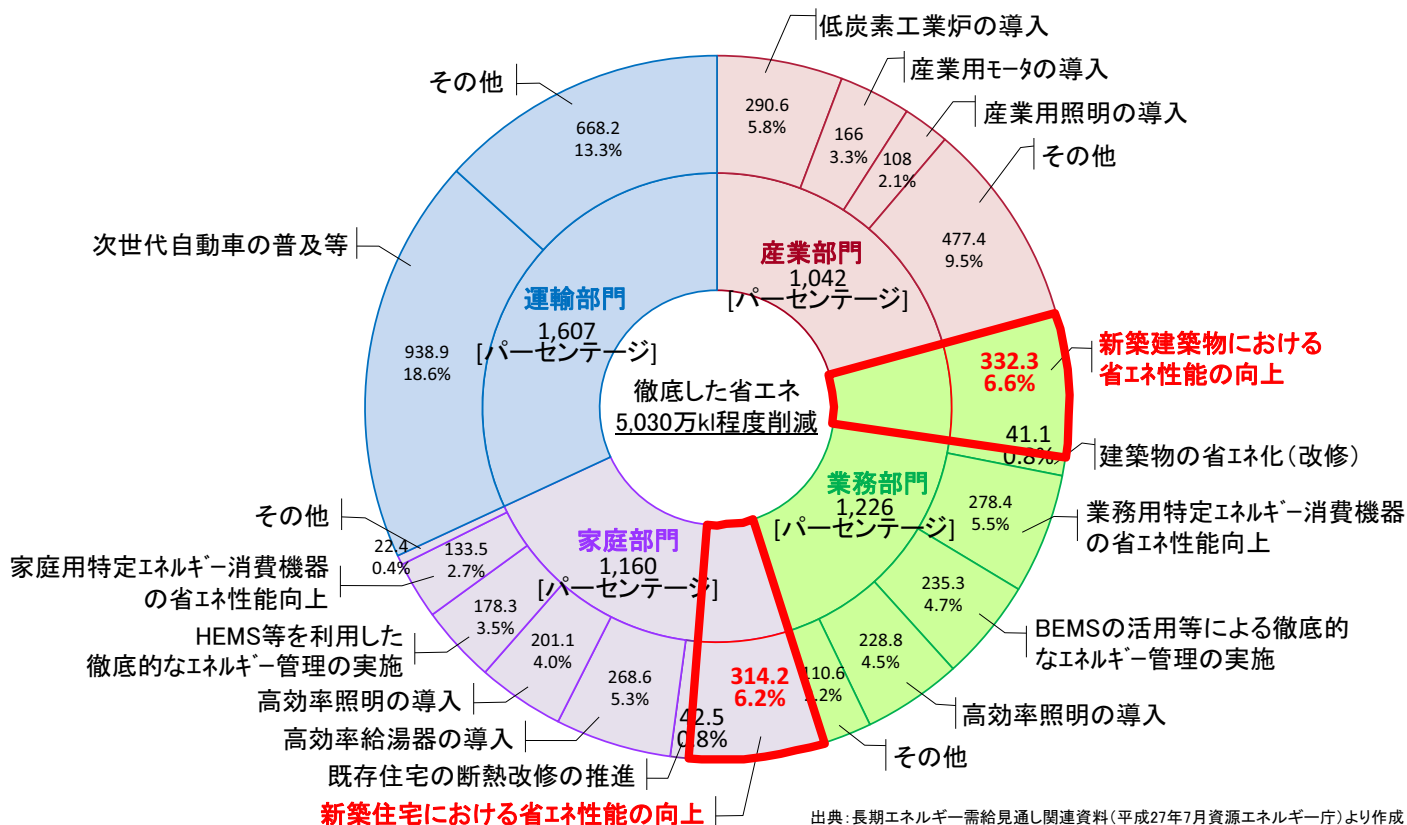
低炭素工業炉の導入
産業用ﾓｰﾀの導入
産業用照明の導入
その他
その他
290.6
5.8%
166
3.3%
108
2.1%
477.4
9.5%
668.2
13.3%
次世代自動車の普及等
938.9
18.6%
産業部門
1,042
[パーセンテージ]
運輸部門
1,607
[パーセンテージ]
徹底した省エネ
5,030万kl程度削減
332.3
6.6%
新築建築物における省ｴﾈ性能の向上
41.1
0.8%
建築物の省ｴﾈ化（改修）
業務部門
1,226
[パーセンテージ]
278.4
5.5%
業務用特定ｴﾈﾙｷﾞｰ消費機器の省ｴﾈ性能向上
235.3
4.7%
BEMSの活用等による徹底的なｴﾈﾙｷﾞｰ管理の実施
228.8
4.5%
高効率照明の導入
110.6
2.2%
その他
その他
22.4
0.4%
133.5
2.7%
家庭用特定ｴﾈﾙｷﾞｰ消費機器の省ｴﾈ性能向上
178.3
3.5%
HEMS等を利用した徹底的なｴﾈﾙｷﾞｰ管理の実施
201.1
4.0%
高効率照明の導入
268.6
5.3%
高効率給湯器の導入
家庭部門
1,160
[パーセンテージ]
314.2
6.2%
42.5
0.8%
既存住宅の断熱改修の推進
新築住宅における省ｴﾈ性能の向上
出典：長期エネルギー需給見通し関連資料（平成27年7月資源エネルギー庁）より作成